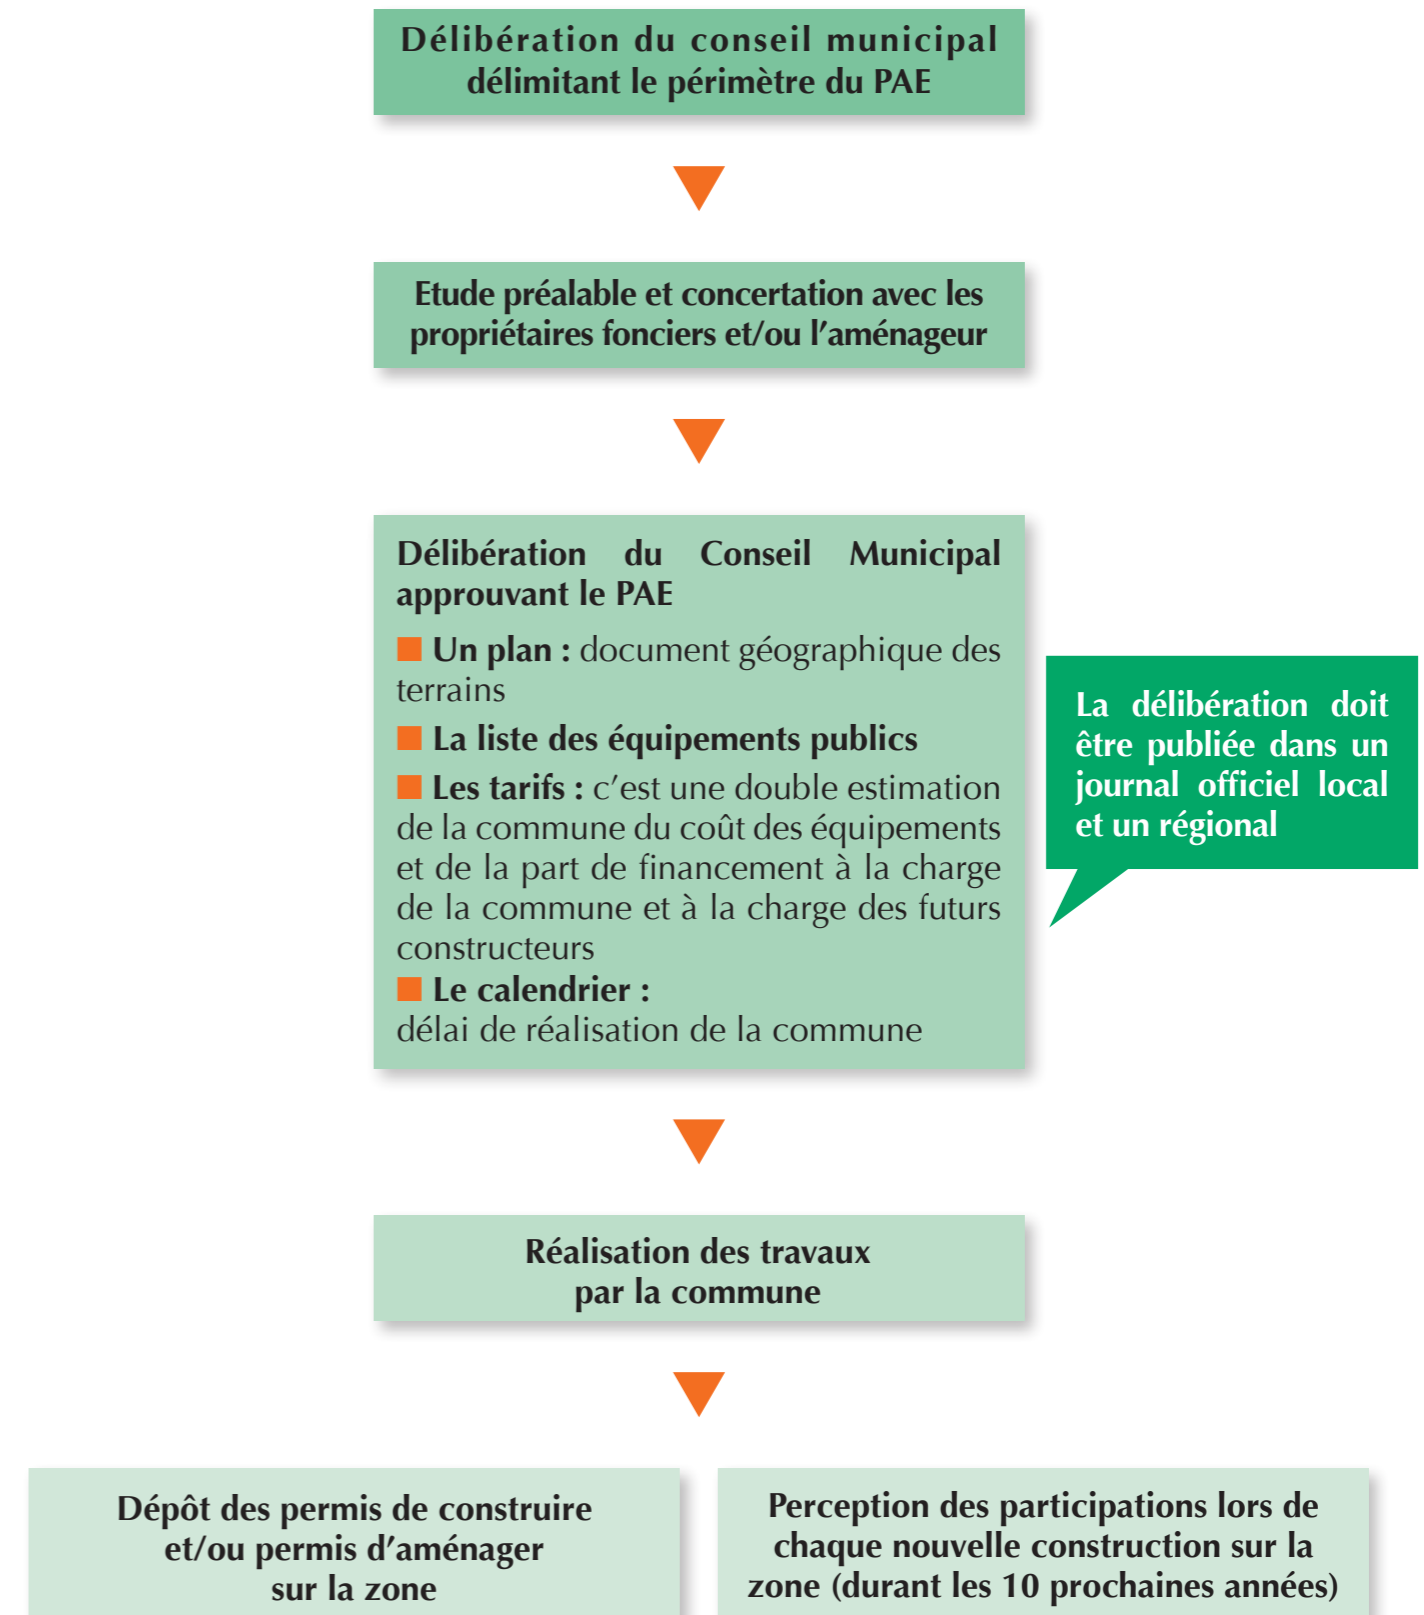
Délibération du conseil municipal délimitant le périmètre du PAE

Etude préalable et concertation avec les propriétaires fonciers et/ou l'aménageur

Délibération du Conseil Municipal approuvant le PAE

Un plan : document géographique des terrains

La liste des équipements publics

Les tarifs : c'est une double estimation de la commune du coût des équipements et de la part de financement à la charge de la commune et à la charge des futurs constructeurs

Le calendrier :
délai de réalisation de la commune

La délibération doit être publiée dans un journal officiel local et un régional

Réalisation des travaux par la commune

Dépôt des permis de construire et/ou permis d'aménager sur la zone

Perception des participations lors de chaque nouvelle construction sur la zone (durant les 10 prochaines années)